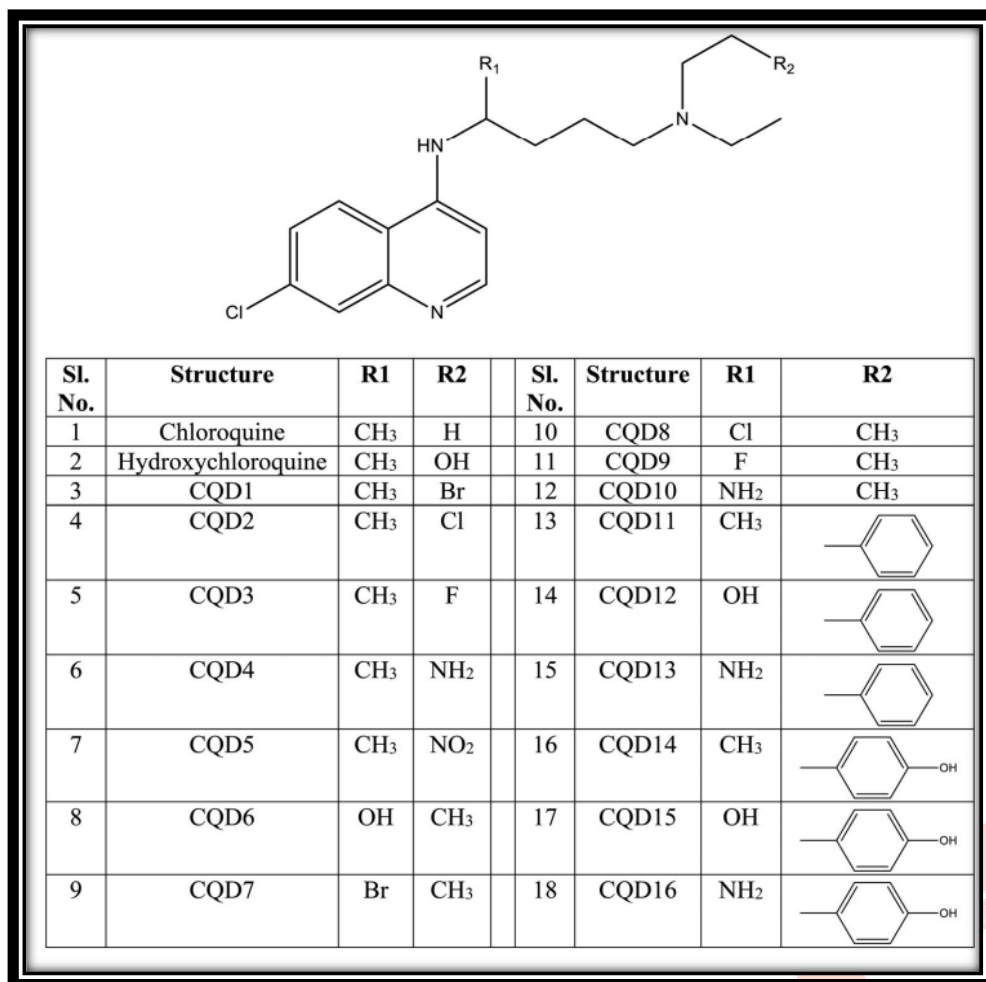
$R_1$

$R_2$

HN

N

Cl

N

| Sl. No. | Structure | R1 | R2 | | Sl. No. | Structure | R1 | R2 |
|---|---|---|---|---|---|---|---|---|
| 1 | Chloroquine | $CH_3$ | H | | 10 | CQD8 | Cl | $CH_3$ |
| 2 | Hydroxychloroquine | $CH_3$ | OH | | 11 | CQD9 | F | $CH_3$ |
| 3 | CQD1 | $CH_3$ | Br | | 12 | CQD10 | $NH_2$ | $CH_3$ |
| 4 | CQD2 | $CH_3$ | Cl | | 13 | CQD11 | $CH_3$ | |
| 5 | CQD3 | $CH_3$ | F | | 14 | CQD12 | OH | |
| 6 | CQD4 | $CH_3$ | $NH_2$ | | 15 | CQD13 | $NH_2$ | |
| 7 | CQD5 | $CH_3$ | $NO_2$ | | 16 | CQD14 | $CH_3$ | OH |
| 8 | CQD6 | OH | $CH_3$ | | 17 | CQD15 | OH | OH |
| 9 | CQD7 | Br | $CH_3$ | | 18 | CQD16 | $NH_2$ | OH |